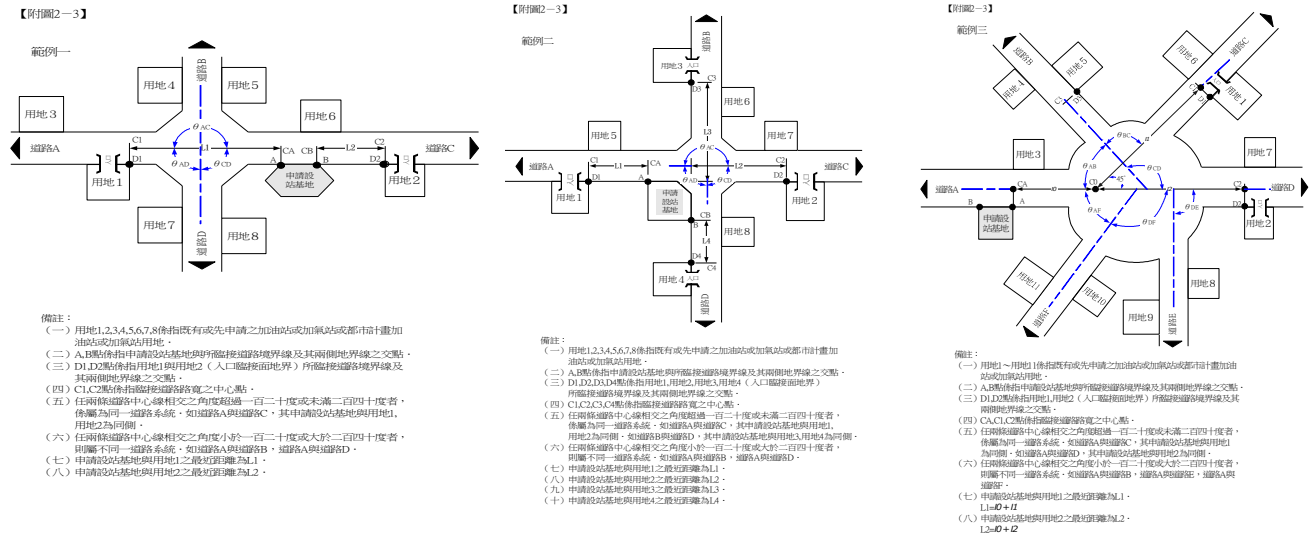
【附圖2－3】

範例一

用地4 用地5 道路B 用地3 用地6 θAC C1 L1 C2 道路A D1 θAD θCD CA CB L2 D2 道路C 用地1 A B 申請設站基地 用地2 用地7 用地8 道路D

備註：
（一）用地1,2,3,4,5,6,7,8係指既有或先申請之加油站或加氣站或都市計畫加油站或加氣站用地。
（二）A,B點係指申請設站基地與所臨接道路境界線及其兩側地界線之交點。
（三）D1,D2點係指用地1與用地2（入口臨接面地界）所臨接道路境界線及其兩側地界線之交點。
（四）C1,C2點係指臨接道路路寬之中心點。
（五）任兩條道路中心線相交之角度超過一百二十度或未滿二百四十度者，係屬為同一道路系統，如道路A與道路C，其申請設站基地與用地1,用地2為同側。
（六）任兩條道路中心線相交之角度小於一百二十度或大於二百四十度者，則屬不同一道路系統，如道路A與道路B，道路A與道路D。
（七）申請設站基地與用地1之最近距離為L1。
（八）申請設站基地與用地2之最近距離為L2。

【附圖2－3】

範例二

道路B 用地3 C3 D3 用地6 用地5 L3 用地7 道路A C1 L1 CA θAC L2 C2 道路C D1 A θAD θCD D2 用地1 申請設站基地 用地2 CB B 用地8 L4 D4 C4 用地4 道路D

備註：
（一）用地1,2,3,4,5,6,7,8係指既有或先申請之加油站或加氣站或都市計畫加油站或加氣站用地。
（二）A,B點係指申請設站基地與所臨接道路境界線及其兩側地界線之交點。
（三）D1,D2,D3,D4點係指用地1,用地2,用地3,用地4（入口臨接面地界）所臨接道路境界線及其兩側地界線之交點。
（四）C1,C2,C3,C4點係指臨接道路路寬之中心點。
（五）任兩條道路中心線相交之角度超過一百二十度或未滿二百四十度者，係屬為同一道路系統，如道路A與道路C，其申請設站基地與用地1,用地2為同側，如道路B與道路D，其申請設站基地與用地3,用地4為同側。
（六）任兩條道路中心線相交之角度小於一百二十度或大於二百四十度者，則屬不同一道路系統，如道路A與道路B，道路A與道路D。
（七）申請設站基地與用地1之最近距離為L1。
（八）申請設站基地與用地2之最近距離為L2。
（九）申請設站基地與用地3之最近距離為L3。
（十）申請設站基地與用地4之最近距離為L4。

【附圖2－3】

範例三

道路B 用地5 用地6 道路C 用地4 用地1 C1 D1 C2 θBC 用地3 用地7 θAB θCD 道路A CA C0 45° CB C2 道路D B A θAF θDF θDE D2 申請設站基地 用地2 用地11 用地10 用地8 用地9 道路F 道路E

備註：
（一）用地1～用地11係指既有或先申請之加油站或加氣站或都市計畫加油站或加氣站用地。
（二）A,B點係指申請設站基地與所臨接道路境界線及其兩側地界線之交點。
（三）D1,D2點係指用地1,用地2（入口臨接面地界）所臨接道路境界線及其兩側地界線之交點。
（四）CA,C1,C2點係指臨接道路路寬之中心點。
（五）任兩條道路中心線相交之角度超過一百二十度或未滿二百四十度者，係屬為同一道路系統，如道路A與道路C，其申請設站基地與用地1為同側，如道路A與道路D，其申請設站基地與用地2為同側。
（六）任兩條道路中心線相交之角度小於一百二十度或大於二百四十度者，則屬不同一道路系統，如道路A與道路B，道路A與道路E，道路A與道路F。
（七）申請設站基地與用地1之最近距離為L1。
L1=l0 + l1
（八）申請設站基地與用地2之最近距離為L2。
L2=l0 + l2